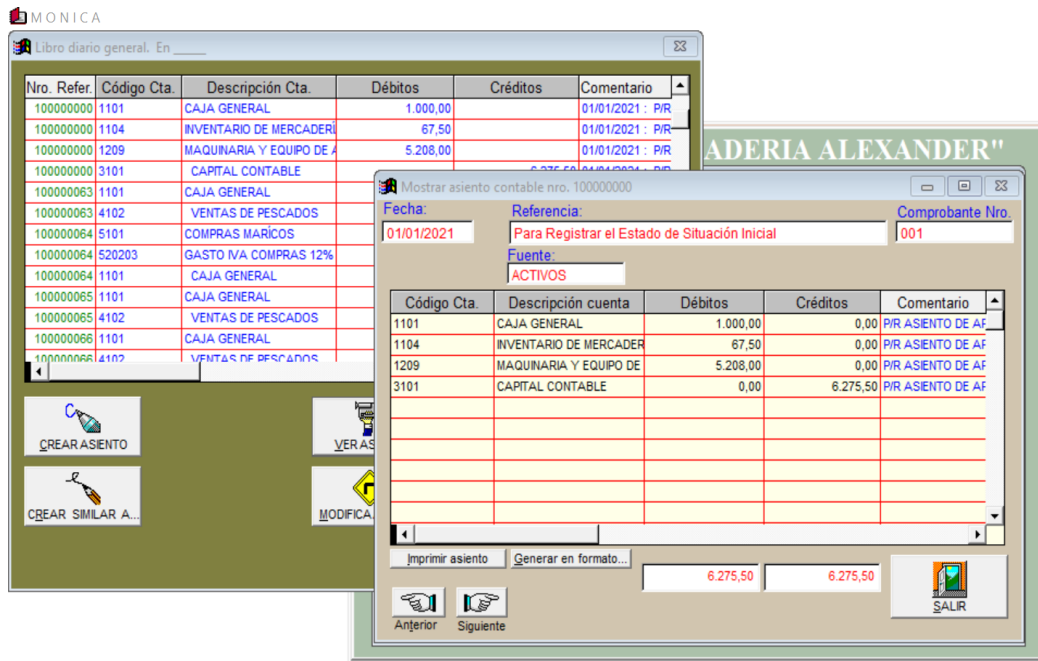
MONICA

Libro diario general. En _____

| Nro. Refer. | Código Cta. | Descripción Cta. | Débitos | Créditos | Comentario |
|---|---|---|---|---|---|
| 100000000 | 1101 | CAJA GENERAL | 1.000,00 | | 01/01/2021 : P/R |
| 100000000 | 1104 | INVENTARIO DE MERCADERÍ | 67,50 | | 01/01/2021 : P/R |
| 100000000 | 1209 | MAQUINARIA Y EQUIPO DE A | 5.208,00 | | 01/01/2021 : P/R |
| 100000000 | 3101 | CAPITAL CONTABLE | | 6.275,50 | 01/01/2021 : P/R |
| 100000063 | 1101 | CAJA GENERAL | | | |
| 100000063 | 4102 | VENTAS DE PESCADOS | | | |
| 100000064 | 5101 | COMPRAS MARÍCOS | | | |
| 100000064 | 520203 | GASTO IVA COMPRAS 12% | | | |
| 100000064 | 1101 | CAJA GENERAL | | | |
| 100000065 | 1101 | CAJA GENERAL | | | |
| 100000065 | 4102 | VENTAS DE PESCADOS | | | |
| 100000066 | 1101 | CAJA GENERAL | | | |
| 100000066 | 4102 | VENTAS DE PESCADOS | | | |

CREAR ASIENTO
VER AS
CREAR SIMILAR A...
MODIFICA

ADERIA ALEXANDER"

Mostrar asiento contable nro. 100000000

Fecha:
01/01/2021
Referencia:
Para Registrar el Estado de Situación Inicial
Comprobante Nro.
001
Fuente:
ACTIVOS

| Código Cta. | Descripción cuenta | Débitos | Créditos | Comentario |
|---|---|---|---|---|
| 1101 | CAJA GENERAL | 1.000,00 | 0,00 | P/R ASIENTO DE AF |
| 1104 | INVENTARIO DE MERCADER | 67,50 | 0,00 | P/R ASIENTO DE AF |
| 1209 | MAQUINARIA Y EQUIPO DE | 5.208,00 | 0,00 | P/R ASIENTO DE AF |
| 3101 | CAPITAL CONTABLE | 0,00 | 6.275,50 | P/R ASIENTO DE AF |

Imprimir asiento
Generar en formato...
6.275,50
6.275,50
Anterior
Siguiente
SALIR